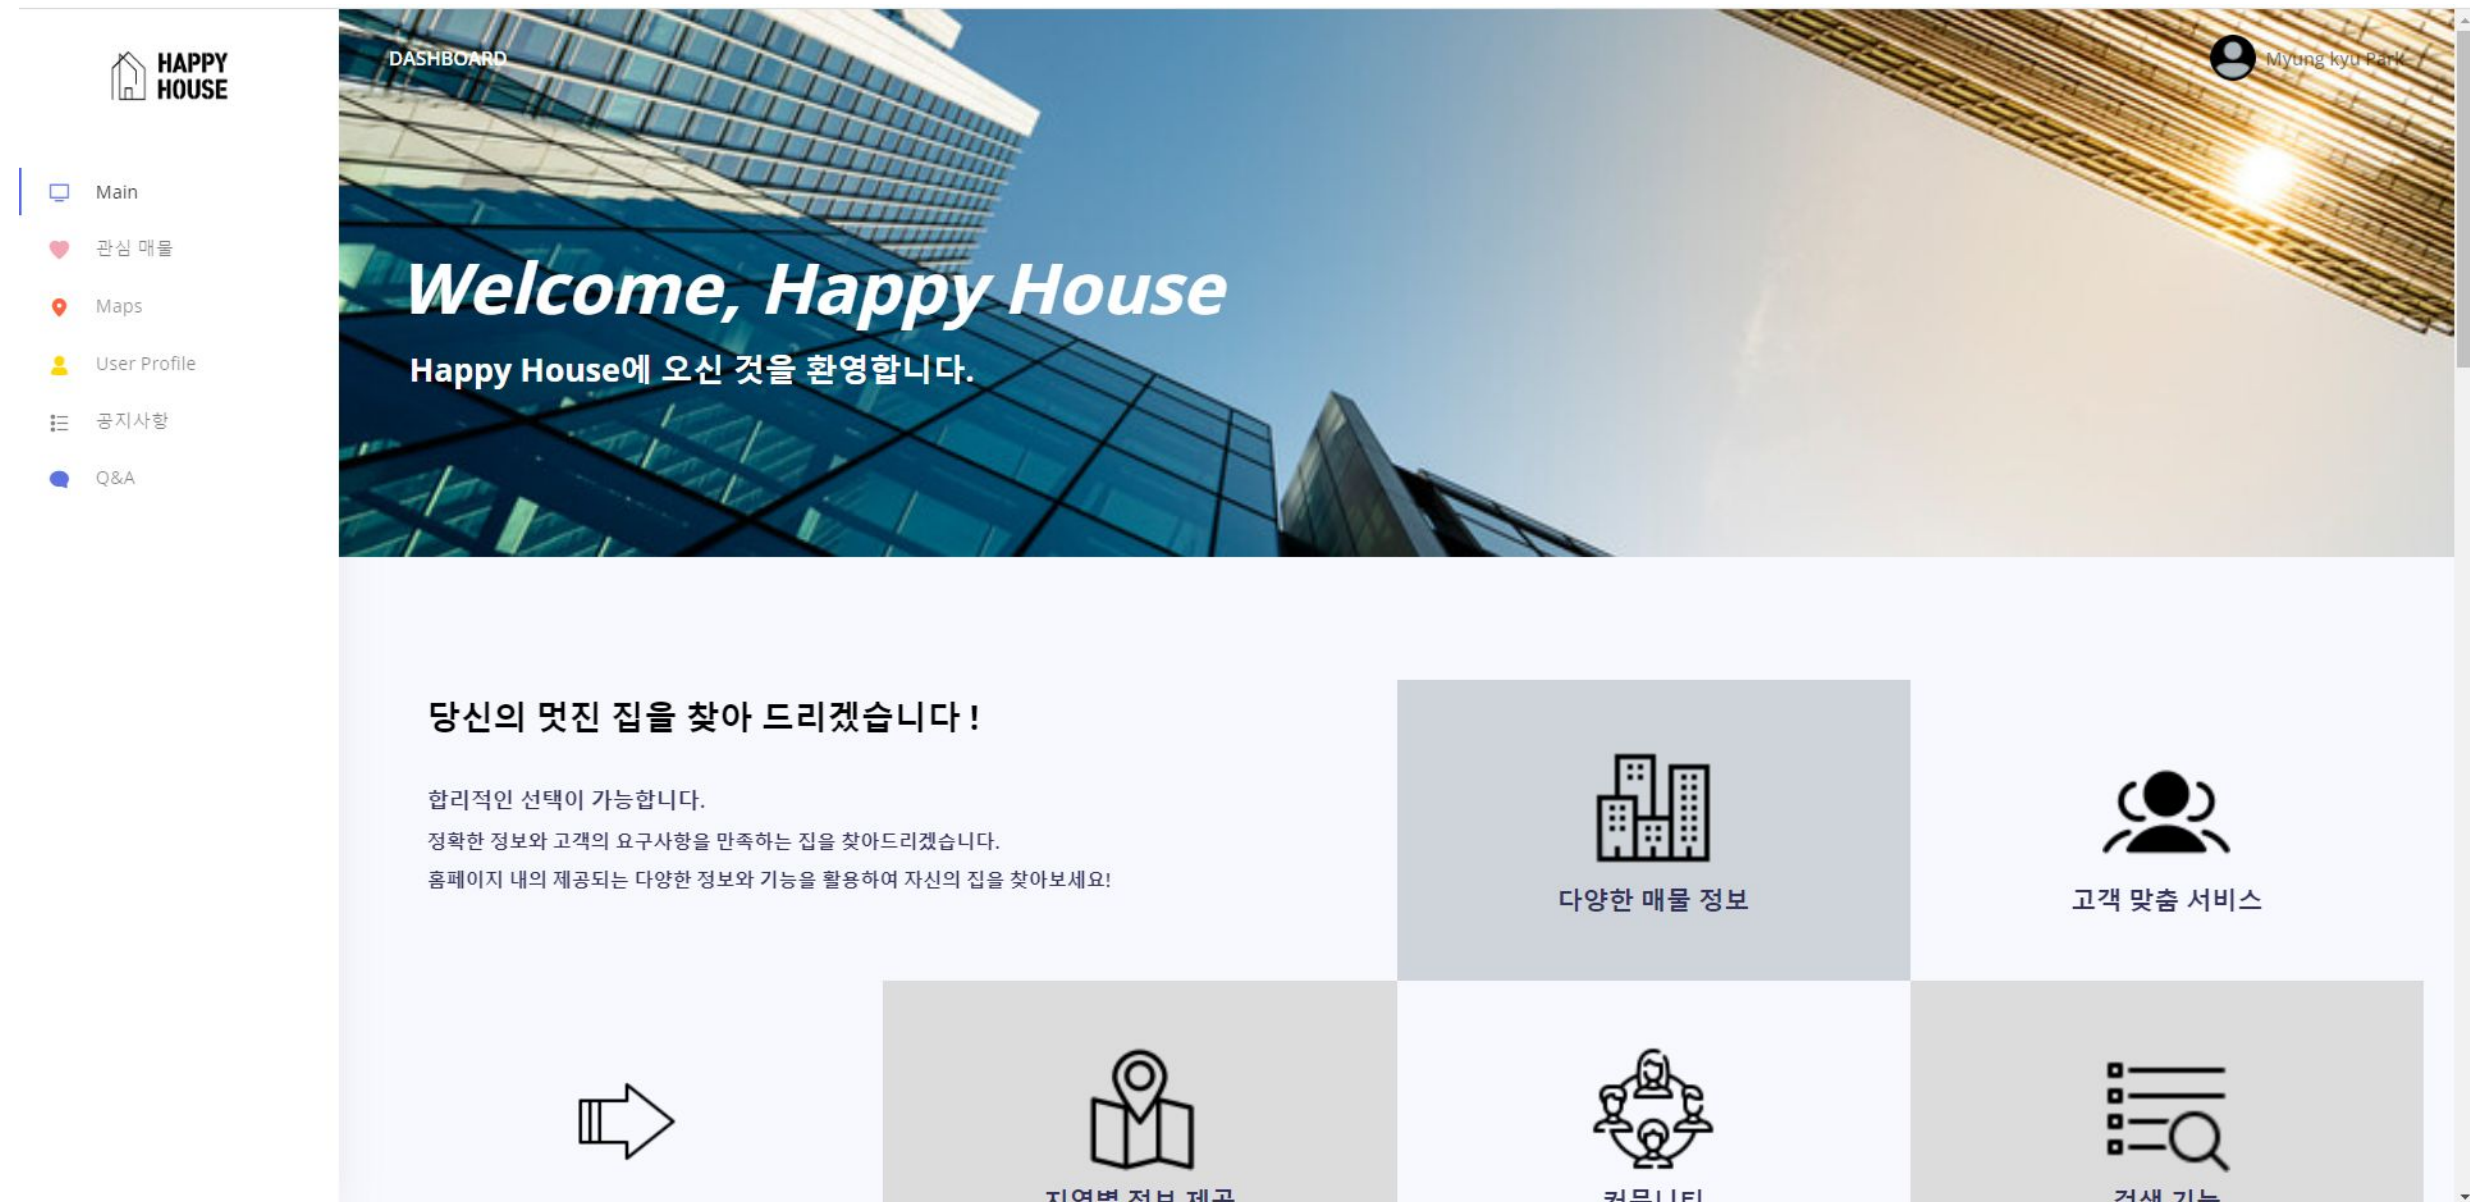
HAPPY HOUSE

Main
관심 매물
Maps
User Profile
공지사항
Q&A

DASHBOARD

Myung kyu Park

Welcome, Happy House

Happy House에 오신 것을 환영합니다.

당신의 멋진 집을 찾아 드리겠습니다 !

합리적인 선택이 가능합니다.
정확한 정보와 고객의 요구사항을 만족하는 집을 찾아드리겠습니다.
홈페이지 내의 제공되는 다양한 정보와 기능을 활용하여 자신의 집을 찾아보세요!

다양한 매물 정보

고객 맞춤 서비스

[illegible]

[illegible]

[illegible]